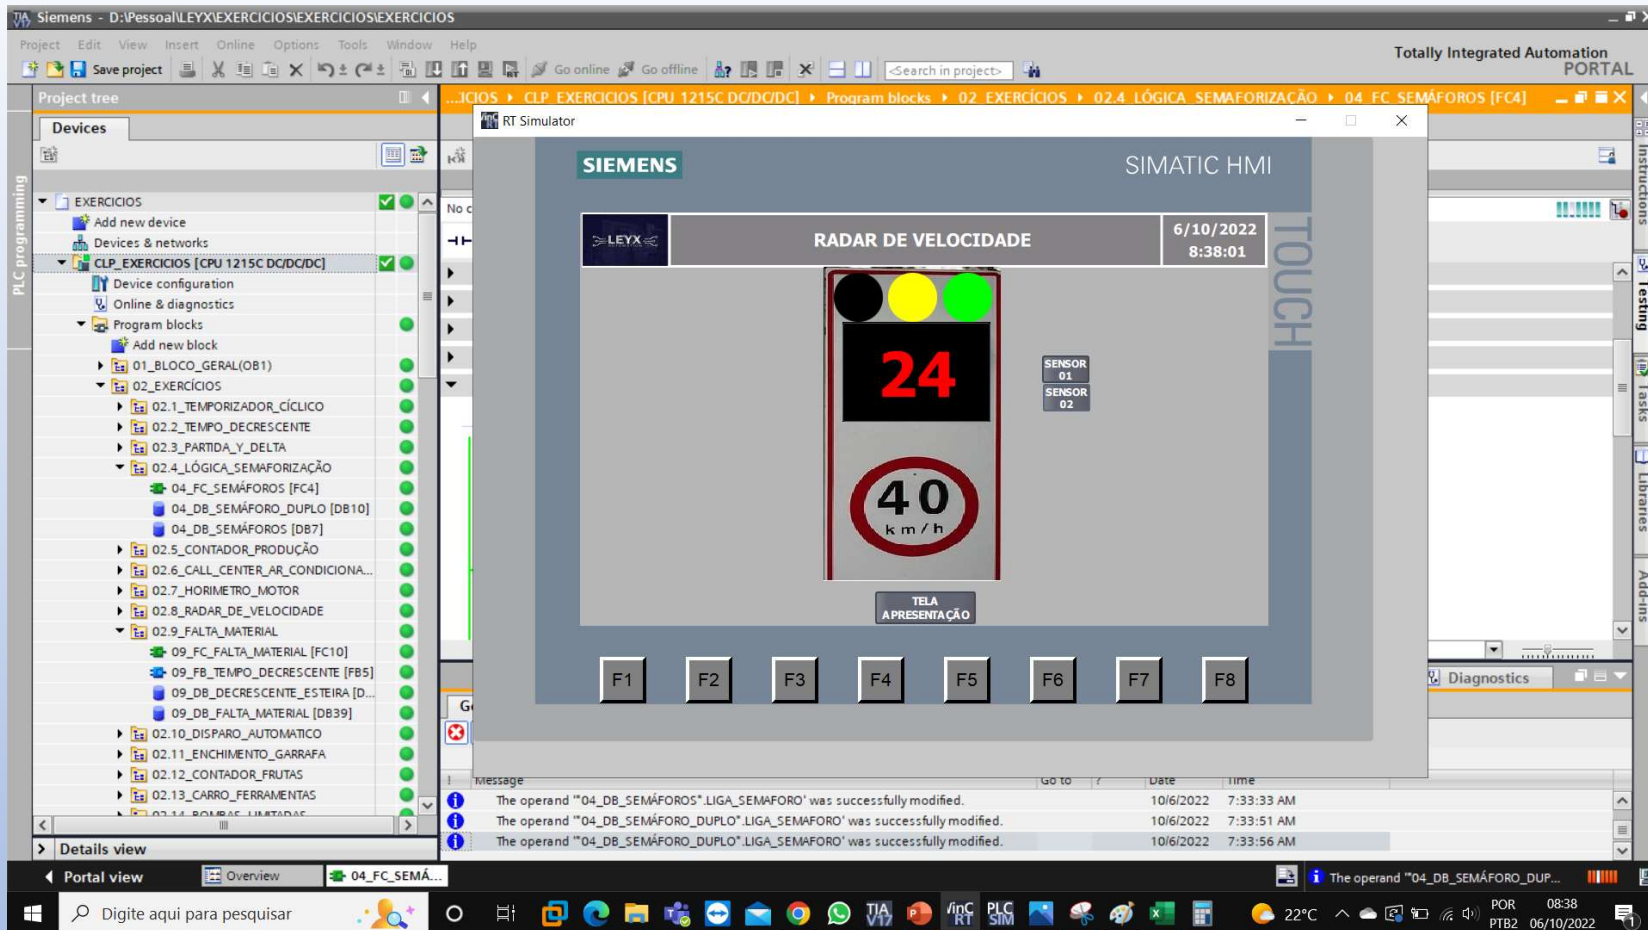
Siemens - D:\Pessoal\LEYX\EXERCICIOS\EXERCICIOS\EXERCICIOS

Project Edit View Insert Online Options Tools Window Help

Save project Go online Go offline <Search in project>

Totally Integrated Automation PORTAL

Project tree

...CIOS ▸ CLP_EXERCICIOS [CPU 1215C DC/DC/DC] ▸ Program blocks ▸ 02_EXERCÍCIOS ▸ 02.4_LÓGICA_SEMAFORIZAÇÃO ▸ 04_FC_SEMÁFOROS [FC4]

Devices

PLC programming

EXERCICIOS
Add new device
Devices & networks
CLP_EXERCICIOS [CPU 1215C DC/DC/DC]
Device configuration
Online & diagnostics
Program blocks
Add new block
01_BLOCO_GERAL(OB1)
02_EXERCÍCIOS
02.1_TEMPORIZADOR_CÍCLICO
02.2_TEMPO_DECRESCENTE
02.3_PARTIDA_Y_DELTA
02.4_LÓGICA_SEMAFORIZAÇÃO
04_FC_SEMÁFOROS [FC4]
04_DB_SEMÁFORO_DUPLO [DB10]
04_DB_SEMÁFOROS [DB7]
02.5_CONTADOR_PRODUÇÃO
02.6_CALL_CENTER_AR_CONDICIONA...
02.7_HORIMETRO_MOTOR
02.8_RADAR_DE_VELOCIDADE
02.9_FALTA_MATERIAL
09_FC_FALTA_MATERIAL [FC10]
09_FB_TEMPO_DECRESCENTE [FB5]
09_DB_DECRESCENTE_ESTEIRA [D...
09_DB_FALTA_MATERIAL [DB39]
02.10_DISPARO_AUTOMATICO
02.11_ENCHIMENTO_GARRAFA
02.12_CONTADOR_FRUTAS
02.13_CARRO_FERRAMENTAS
02.14_BOMBAS_LIMITADAS

Details view

RT Simulator

SIEMENS SIMATIC HMI

LEYX RADAR DE VELOCIDADE 6/10/2022 8:38:01

TOUCH

24

40 km/h

SENSOR 01
SENSOR 02

TELA APRESENTAÇÃO

F1 F2 F3 F4 F5 F6 F7 F8

Instructions Testing Tasks Libraries Add-ins

Diagnostics

| ! | Message | Go to | ? | Date | Time |
|---|---|---|---|---|---|
| | The operand "04_DB_SEMÁFOROS".LIGA_SEMAFORO' was successfully modified. | | | 10/6/2022 | 7:33:33 AM |
| | The operand "04_DB_SEMÁFORO_DUPLO".LIGA_SEMAFORO' was successfully modified. | | | 10/6/2022 | 7:33:51 AM |
| | The operand "04_DB_SEMÁFORO_DUPLO".LIGA_SEMAFORO' was successfully modified. | | | 10/6/2022 | 7:33:56 AM |

Portal view Overview 04_FC_SEMÁ... The operand "04_DB_SEMÁFORO_DUP...

Digite aqui para pesquisar 22°C POR PTB2 08:38 06/10/2022